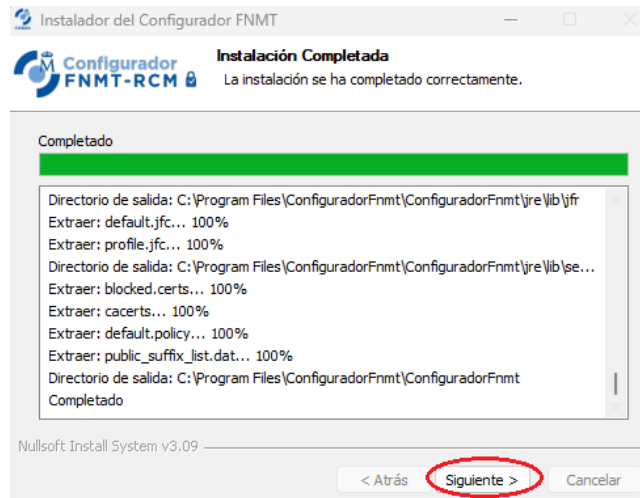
Instalador del Configurador FNMT

Configurador FNMT-RCM

Instalación Completada

La instalación se ha completado correctamente.

Completado

Directorio de salida: C:\Program Files\ConfiguradorFnmt\ConfiguradorFnmt\jre\lib\jfr
Extraer: default.jfc... 100%
Extraer: profile.jfc... 100%
Directorio de salida: C:\Program Files\ConfiguradorFnmt\ConfiguradorFnmt\jre\lib\se...
Extraer: blocked.certs... 100%
Extraer: cacerts... 100%
Extraer: default.policy... 100%
Extraer: public_suffix_list.dat... 100%
Directorio de salida: C:\Program Files\ConfiguradorFnmt\ConfiguradorFnmt
Completado

Nullsoft Install System v3.09

< Atrás | Siguiente > | Cancelar